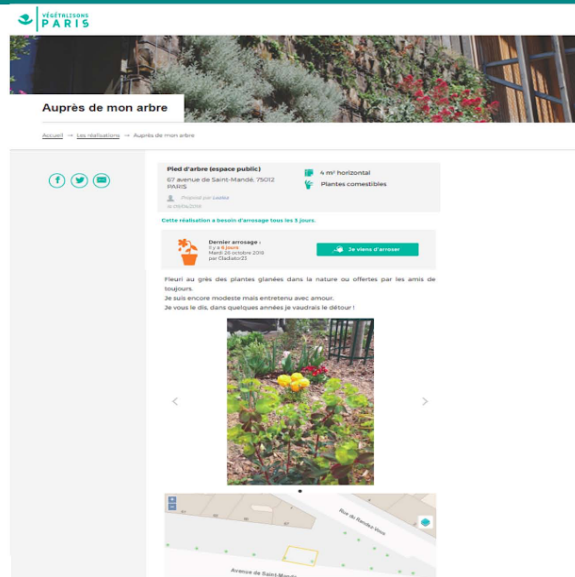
VÉGÉTALISONS PARIS

Auprès de mon arbre

Accueil → Les réalisations → Auprès de mon arbre

Pied d'arbre (espace public)
67 avenue de Saint-Mandé, 75012 PARIS
Proposé par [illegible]
le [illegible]

4 m² horizontal
Plantes comestibles

Cette réalisation a besoin d'arrosage tous les 3 jours.

Dernier arrosage :
Il y a 6 jours
Mardi 26 octobre 2016
par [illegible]

Je viens d'arroser

Fleuri au grès des plantes glanées dans la nature ou offertes par les amis de toujours.
Je suis encore modeste mais entretenu avec amour.
Je vous le dis, dans quelques années je vaudrais le détour !

Rue de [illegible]

Avenue de Saint-Mandé